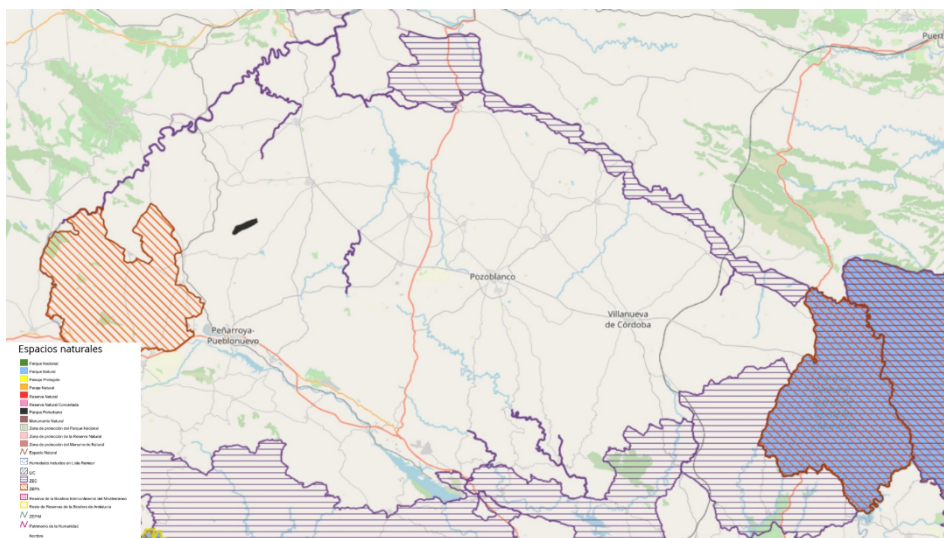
Puert

Pozoblanco

Villanueva de Córdoba

Peñarroya-Pueblonuevo

Espacios naturales

Parque Nacional
Parque Natural
Paisaje Protegido
Paraje Natural
Reserva Natural
Reserva Natural Concertada
Parque Periurbano
Monumento Natural
Zona de protección del Parque Nacional
Zona de protección de la Reserva Natural
Zona de protección del Monumento Natural
Espacio Natural
Humedales incluidos en Lista Ramsar
LIC
ZEC
ZEPA
Reservas de la Biosfera Intercontinental del Mediterráneo
Reservas de la Biosfera de Andalucía
ZEPIM
Patrimonio de la Humanidad
Nombre